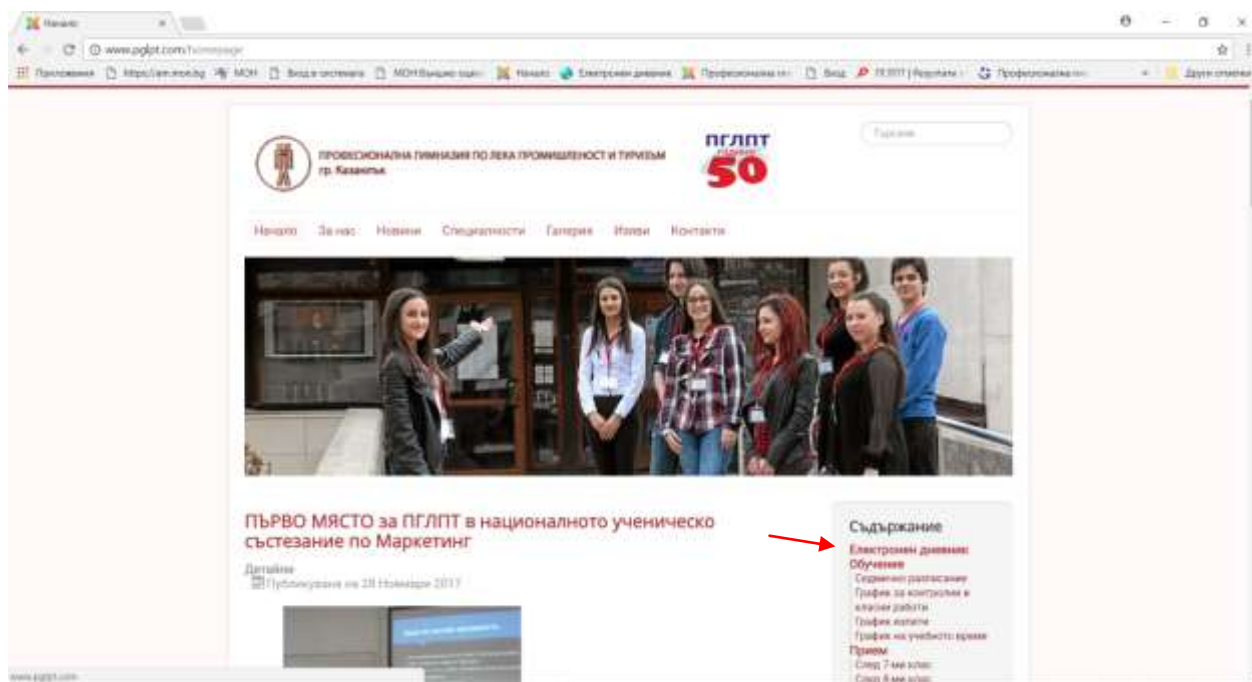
Начало

www.pglpt.com/homepage

Приложения https://am.mon.bg МОН Вход в системата МОН Висше один Начало Електронен дневник Професионална гим Вход ПГЛПТ | Резултати Професионална гим Други отметки

ПРОФЕСИОНАЛНА ГИМНАЗИЯ ПО ЛЕКА ПРОМИШЛЕНОСТ И ТУРИЗЪМ гр. Казанлък

ПГЛПТ 50

Търсене

Начало За нас Новини Специалности Галерия Изяви Контакти

ПЪРВО МЯСТО за ПГЛПТ в националното ученическо състезание по Маркетинг

Детайли
Публикувана на 28 Ноември 2017

Съдържание
Електронен дневник
Обучение
Седмично разписание
График за контролни и класни работи
График изпити
График на учебното време
Прием
След 7-ми клас
След 8-ми клас

www.pglpt.com